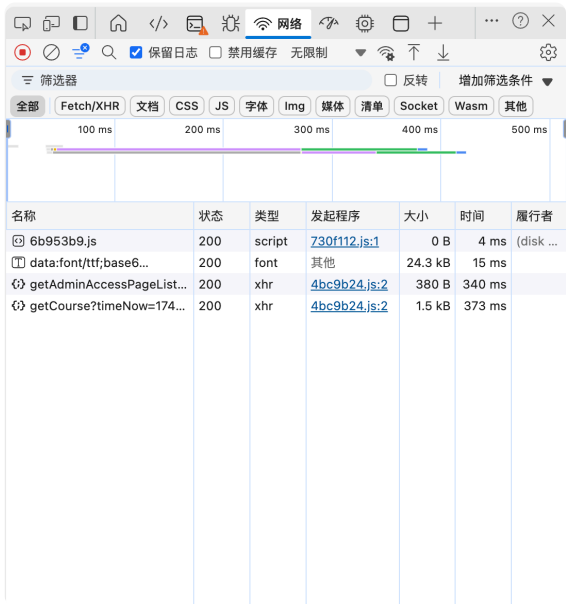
网络

保留日志 禁用缓存 无限制

筛选器

反转 增加筛选条件

全部 Fetch/XHR 文档 CSS JS 字体 Img 媒体 清单 Socket Wasm 其他

100 ms 200 ms 300 ms 400 ms 500 ms

| 名称 | 状态 | 类型 | 发起程序 | 大小 | 时间 | 履行者 |
|---|---|---|---|---|---|---|
| 6b953b9.js | 200 | script | 730f112.js:1 | 0 B | 4 ms | (disk ... |
| data:font/ttf;base6... | 200 | font | 其他 | 24.3 kB | 15 ms | |
| getAdminAccessPageList... | 200 | xhr | 4bc9b24.js:2 | 380 B | 340 ms | |
| getCourse?timeNow=174... | 200 | xhr | 4bc9b24.js:2 | 1.5 kB | 373 ms | |